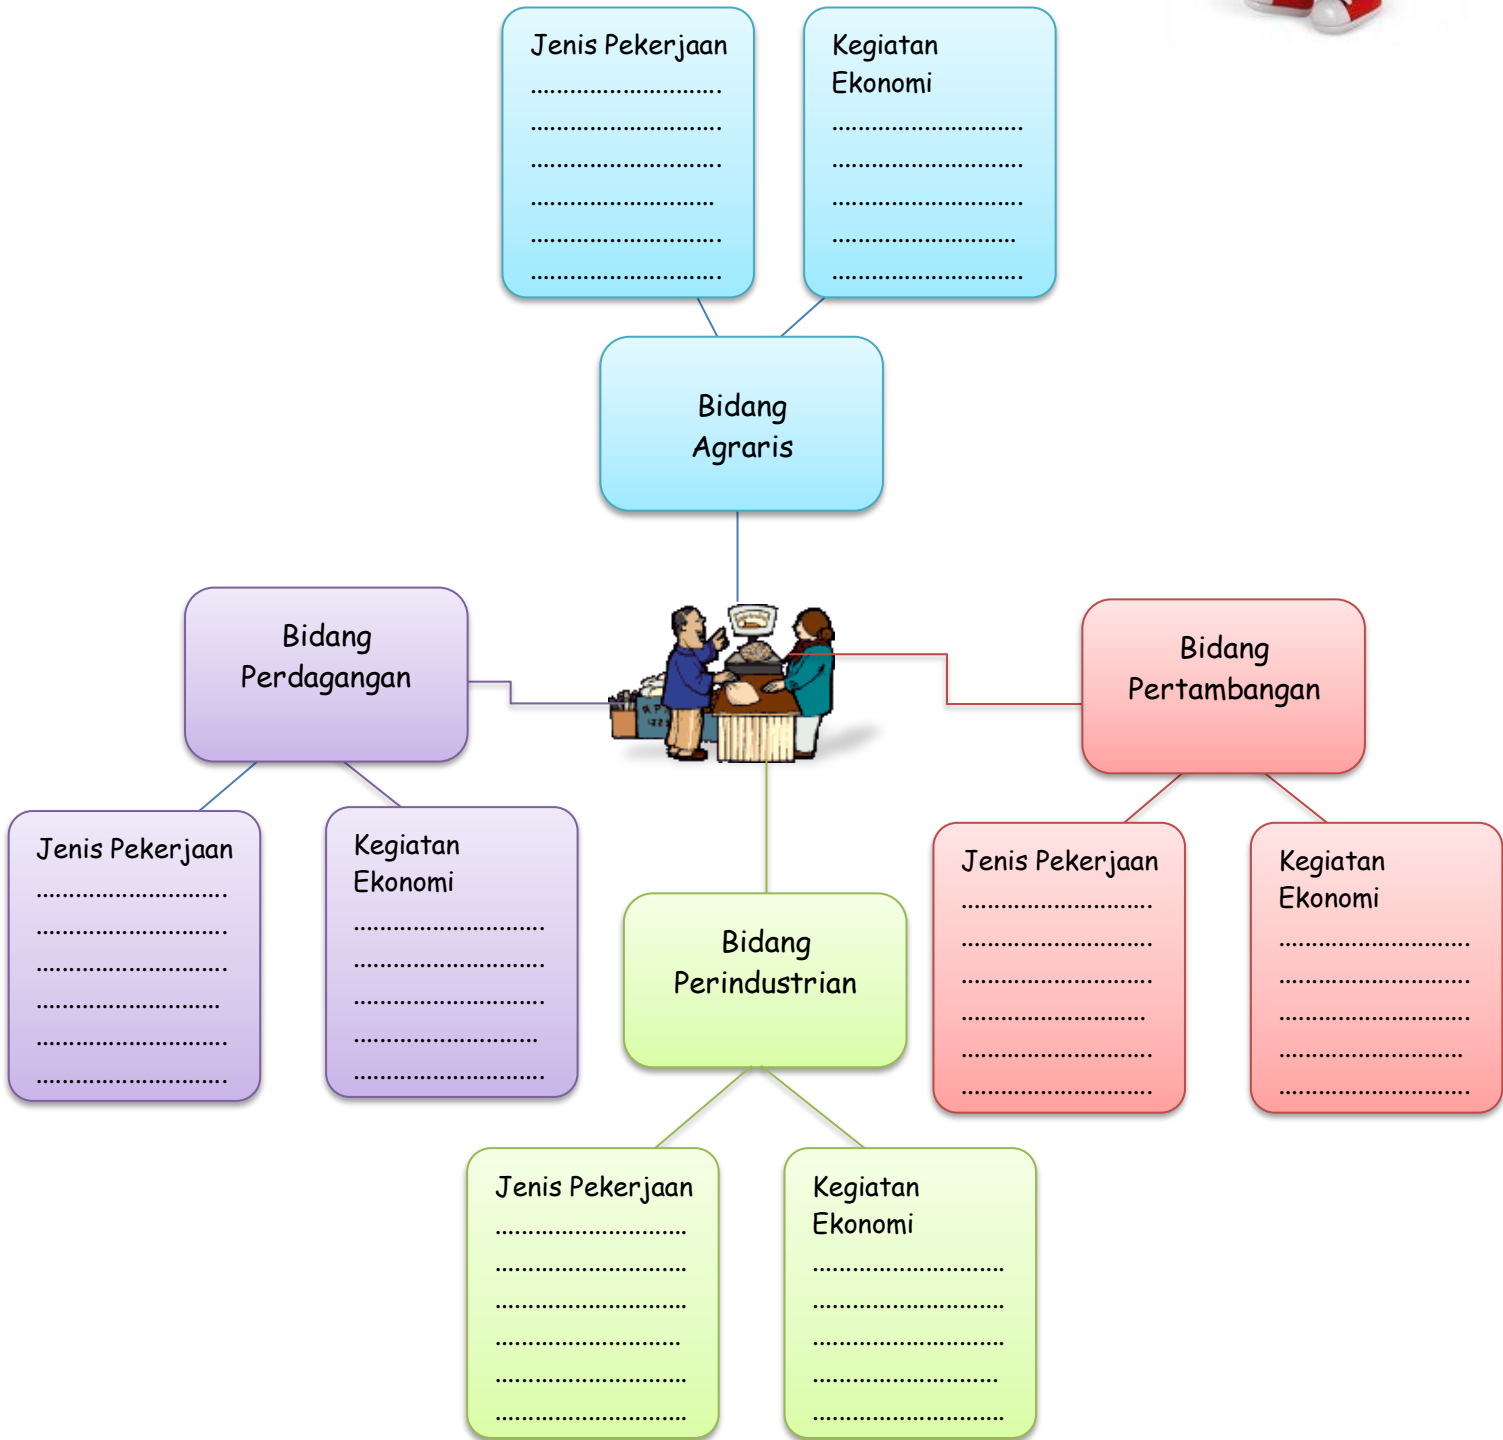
Jenis Pekerjaan
..............................
..............................
..............................
..............................
..............................
..............................

Kegiatan Ekonomi
..............................
..............................
..............................
..............................
..............................

Bidang Agraris

Bidang Perdagangan

Bidang Pertambangan

Jenis Pekerjaan
..............................
..............................
..............................
..............................
..............................
..............................

Kegiatan Ekonomi
..............................
..............................
..............................
..............................
..............................

Bidang Perindustrian

Jenis Pekerjaan
..............................
..............................
..............................
..............................
..............................
..............................

Kegiatan Ekonomi
..............................
..............................
..............................
..............................
..............................

Jenis Pekerjaan
..............................
..............................
..............................
..............................
..............................
..............................

Kegiatan Ekonomi
..............................
..............................
..............................
..............................
..............................